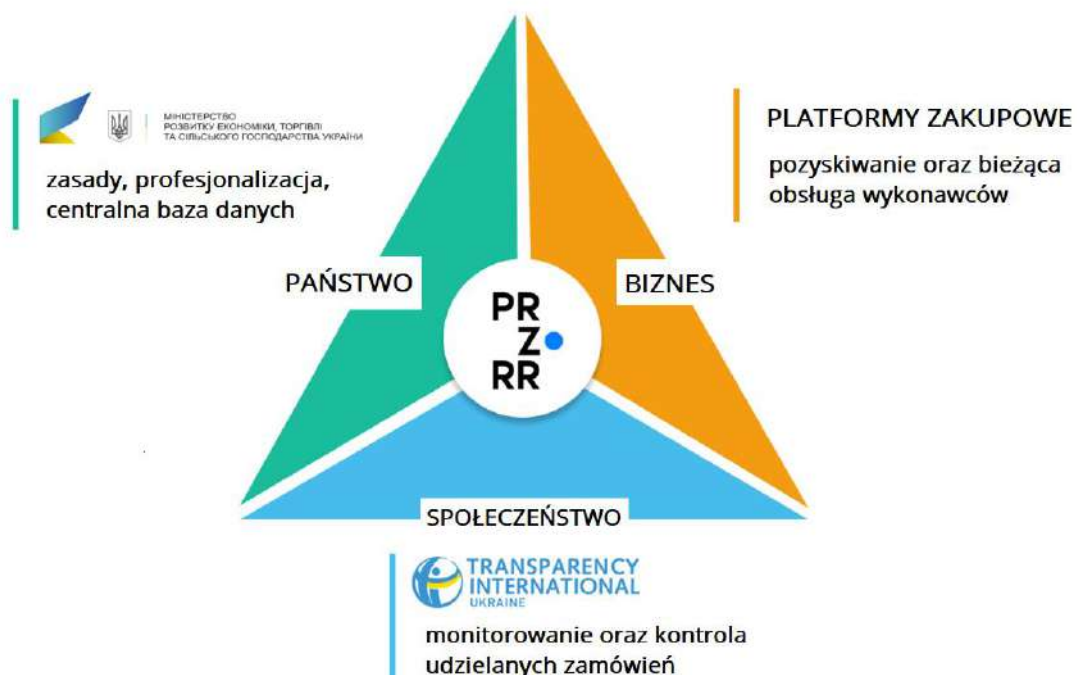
МІНІСТЕРСТВО РОЗВИТКУ ЕКОНОМІКИ, ТОРГІВЛІ ТА СІЛЬСЬКОГО ГОСПОДАРСТВА УКРАЇНИ

zasady, profesjonalizacja, centralna baza danych

PLATFORMY ZAKUPOWE

pozyskiwanie oraz bieżąca obsługa wykonawców

PAŃSTWO

PR
Z
RR

BIZNES

SPOŁECZEŃSTWO

TRANSPARENCY INTERNATIONAL UKRAINE

monitorowanie oraz kontrola udzielanych zamówień